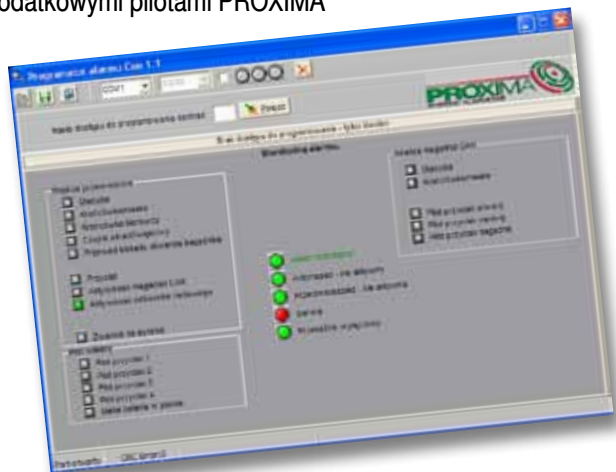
odatkowymi pilotami PROXIMA

Programator alarmu Cen 1.1

COM1

PROXIMA

Hasło dostępu do programowania centrali

Połącz

Brak dostępu do programowania - tylko Monitor

Monitoring alarmu

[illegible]

Stacyjka

Antyuruchomienie

Kontaktrony

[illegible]

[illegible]

Przycisk

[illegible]

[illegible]

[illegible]

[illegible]

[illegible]

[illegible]

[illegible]

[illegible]

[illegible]

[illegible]

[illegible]

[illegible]

Stacyjka

Antyuruchomienie

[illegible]

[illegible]

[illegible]

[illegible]

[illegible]

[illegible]

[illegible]

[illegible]